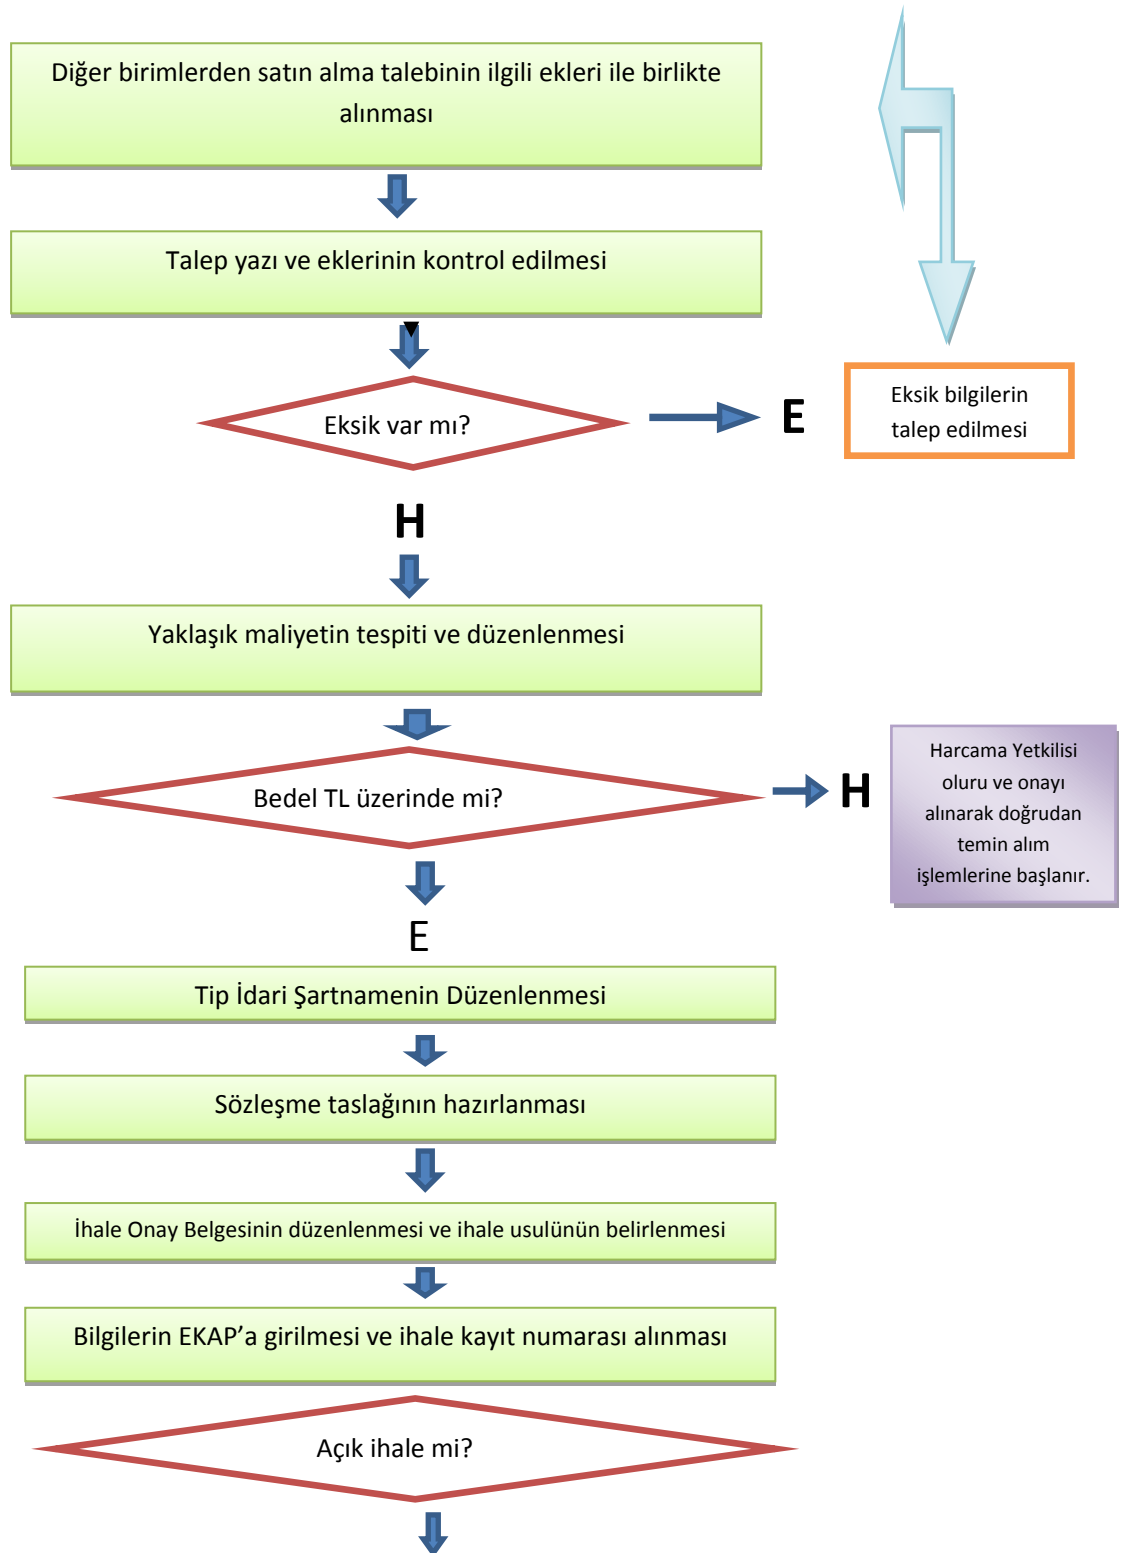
Diğer birimlerden satın alma talebinin ilgili ekleri ile birlikte alınması

Talep yazı ve eklerinin kontrol edilmesi

Eksik var mı?

E

Eksik bilgilerin talep edilmesi

H

Yaklaşık maliyetin tespiti ve düzenlenmesi

Bedel TL üzerinde mi?

H

Harcama Yetkilisi oluru ve onayı alınarak doğrudan temin alım işlemlerine başlanır.

E

Tip İdari Şartnamenin Düzenlenmesi

Sözleşme taslağının hazırlanması

İhale Onay Belgesinin düzenlenmesi ve ihale usulünün belirlenmesi

Bilgilerin EKAP'a girilmesi ve ihale kayıt numarası alınması

Açık ihale mi?